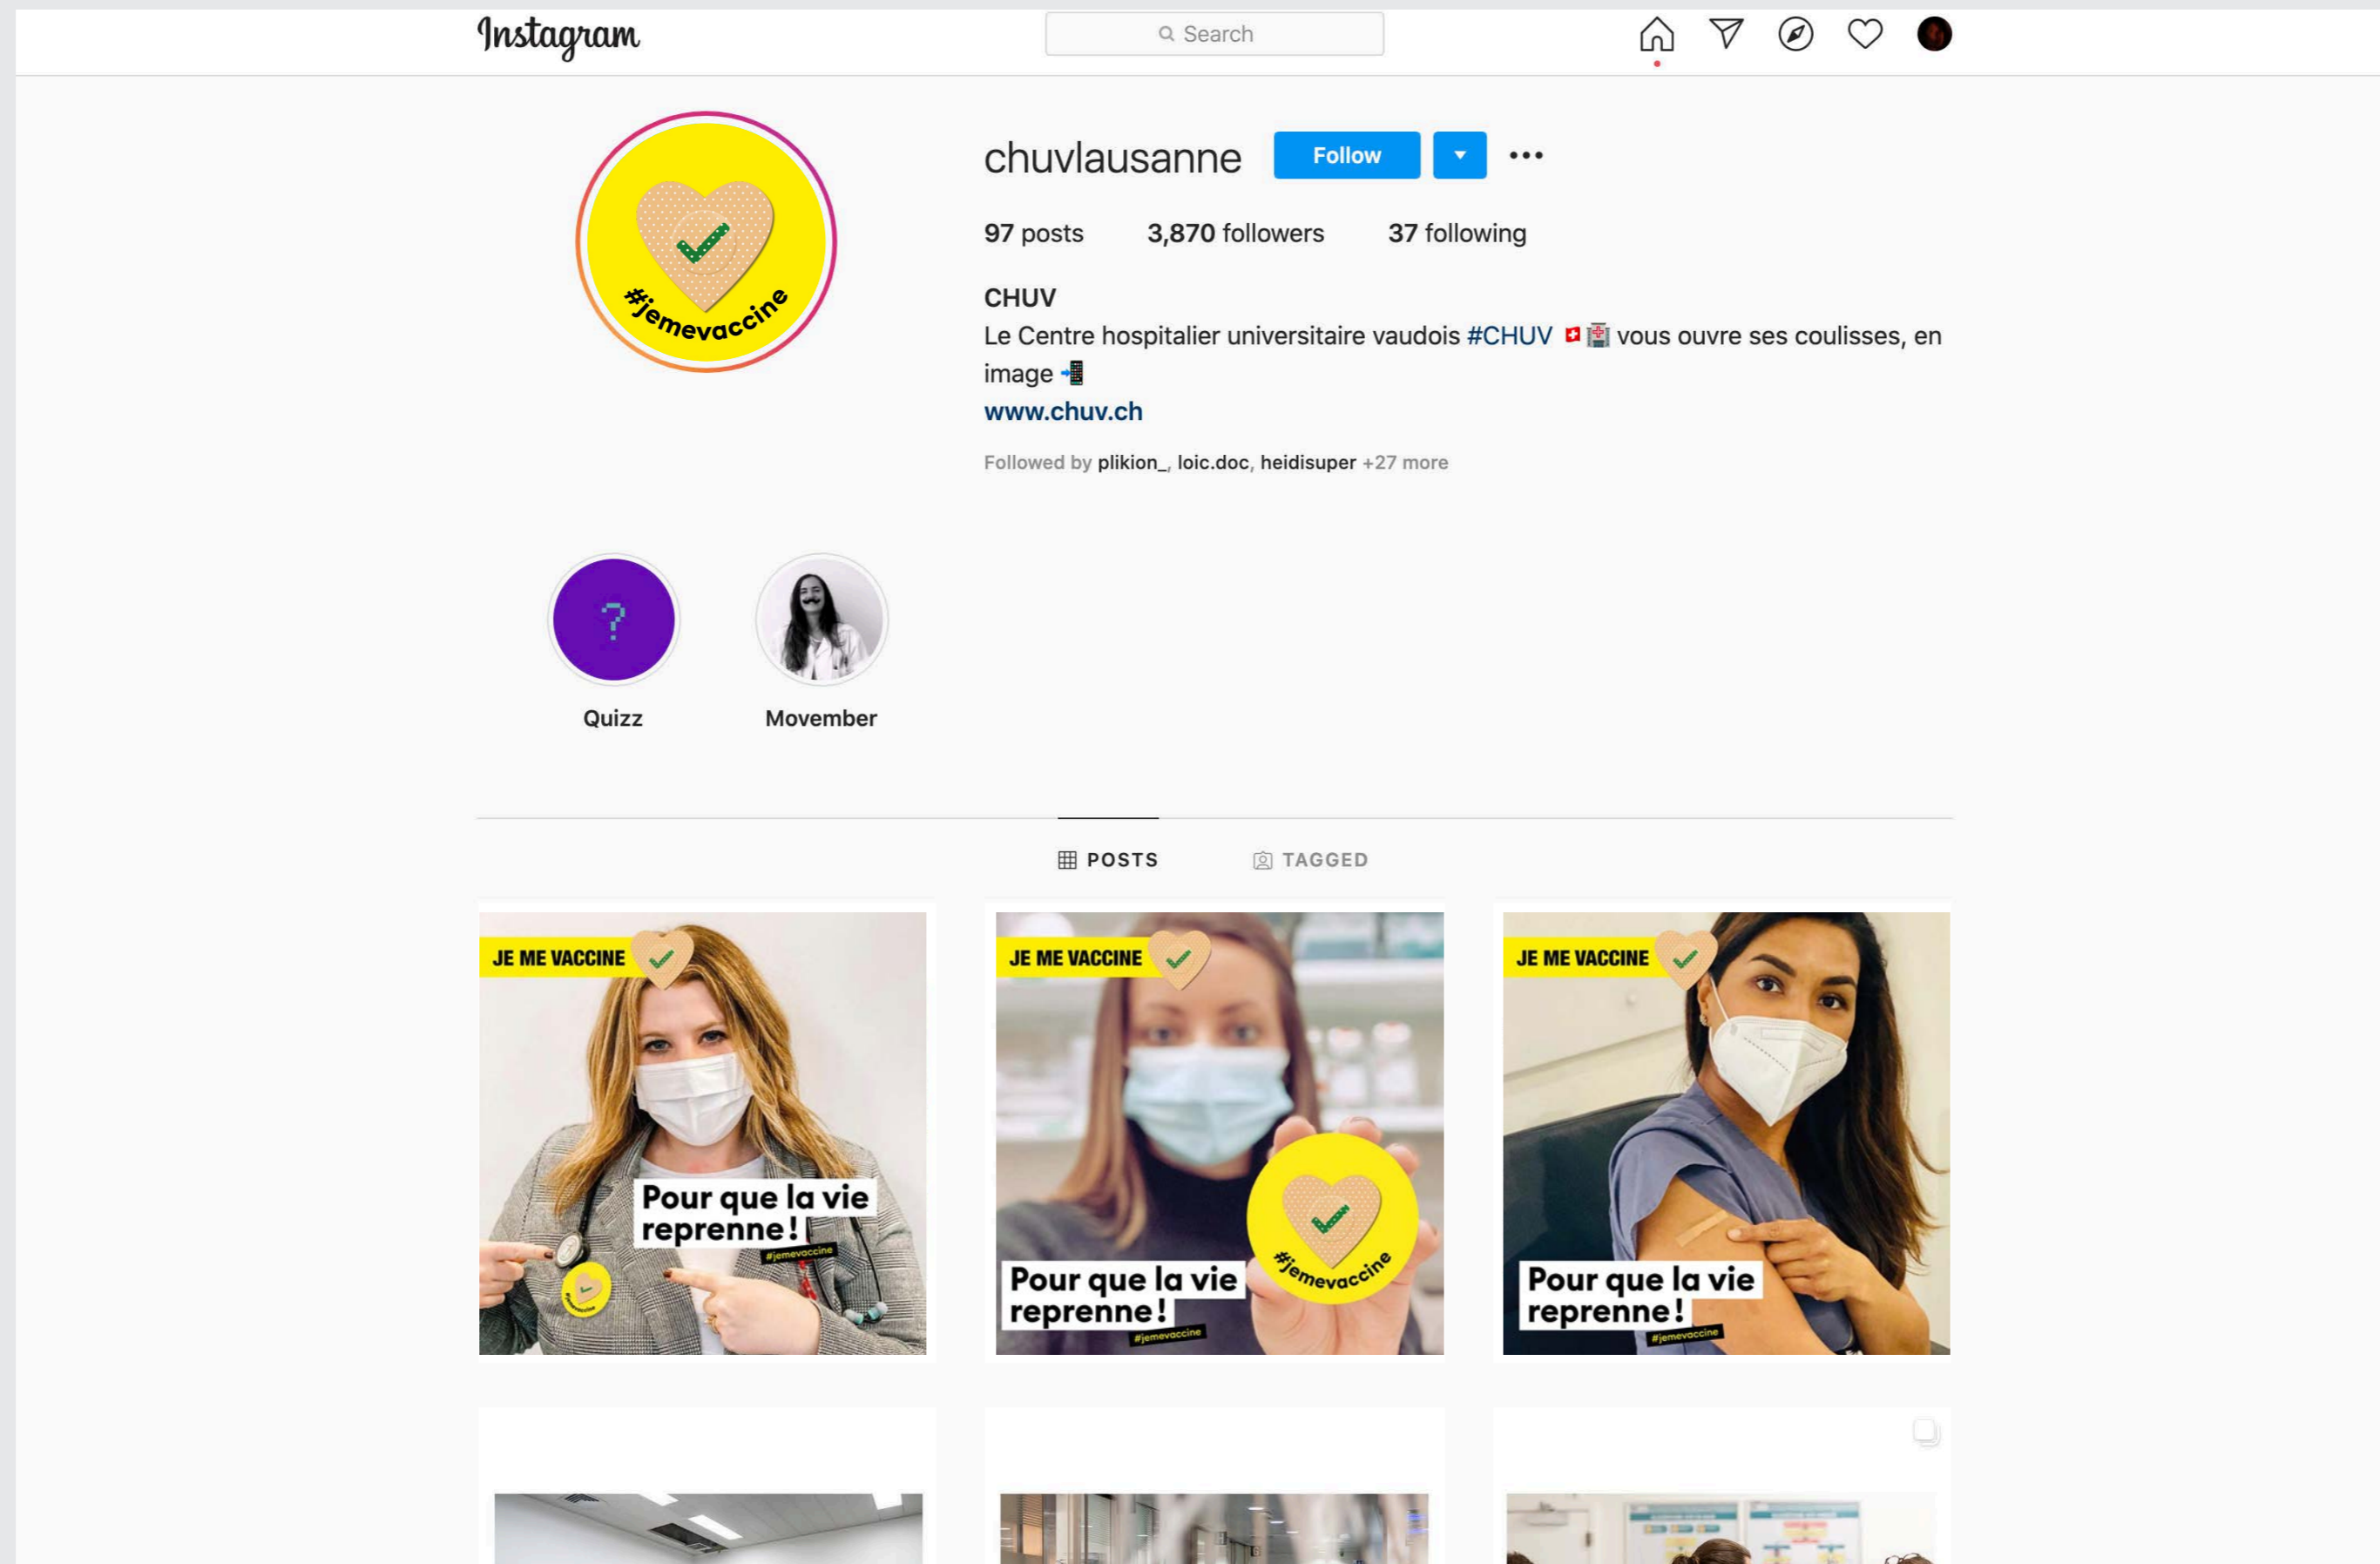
Instagram

Search

#jemevaccine

chuvlausanne Follow

97 posts 3,870 followers 37 following

CHUV
Le Centre hospitalier universitaire vaudois #CHUV 🇨🇭🏥 vous ouvre ses coulisses, en image 📲
www.chuv.ch

Followed by plikion_, loic.doc, heidisuper +27 more

?

Quizz

Movember

POSTS TAGGED

JE ME VACCINE

Pour que la vie reprenne!

#jemevaccine

JE ME VACCINE

Pour que la vie reprenne!

#jemevaccine

#jemevaccine

JE ME VACCINE

Pour que la vie reprenne!

#jemevaccine